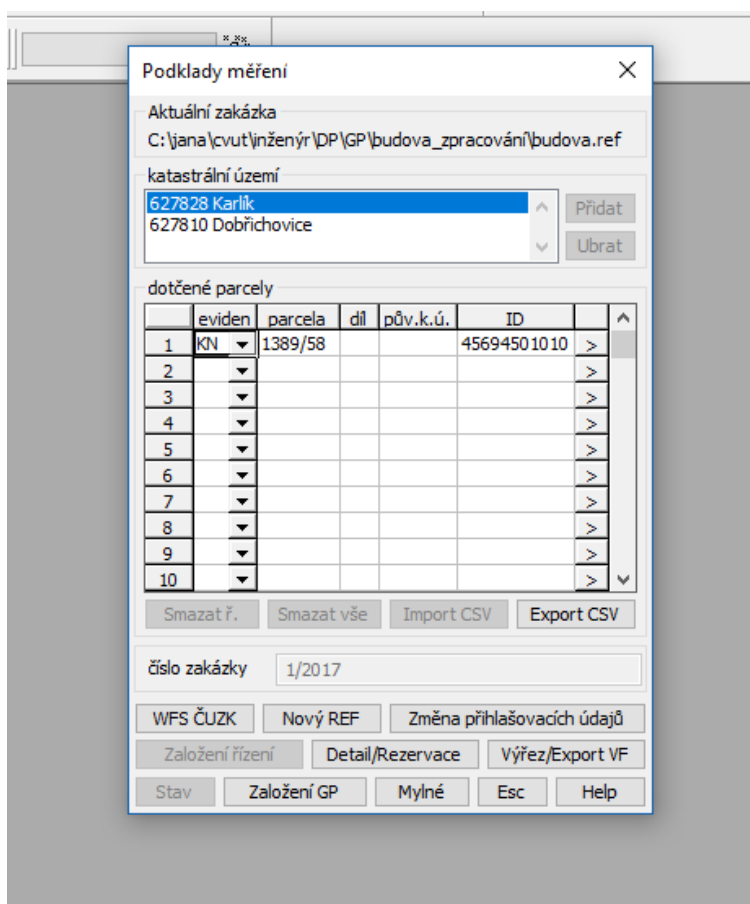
Podklady měření

Aktuální zakázka
C:\jana\cvut\inženýr\DP\GP\budova_zpracování\budova.ref

katastrální území
627828 Karlík
627810 Dobřichovice

Přidat
Ubrat

dotčené parcely

| | eviden | parcela | díl | pův.k.ú. | ID | |
|---|---|---|---|---|---|---|
| 1 | KN | 1389/58 | | | 45694501010 | > |
| 2 | | | | | | > |
| 3 | | | | | | > |
| 4 | | | | | | > |
| 5 | | | | | | > |
| 6 | | | | | | > |
| 7 | | | | | | > |
| 8 | | | | | | > |
| 9 | | | | | | > |
| 10 | | | | | | > |

Smazat ř. Smazat vše Import CSV Export CSV

číslo zakázky 1/2017

WFS ČUZK Nový REF Změna přihlašovacích údajů
Založení řízení Detail/Rezervace Výřez/Export VF
Stav Založení GP Mylné Esc Help